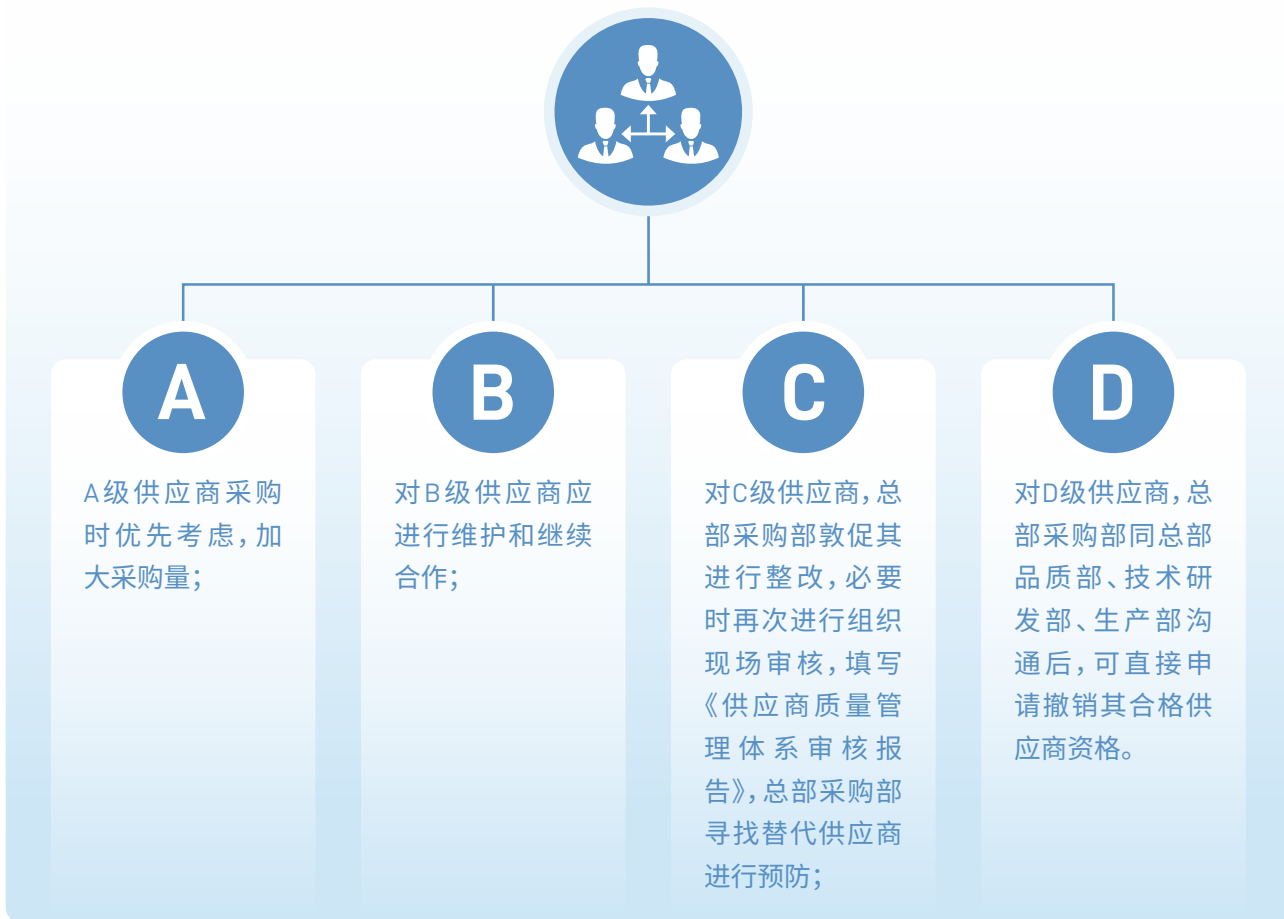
A

A级供应商采购时优先考虑，加大采购量；

B

对B级供应商应进行维护和继续合作；

C

对C级供应商，总部采购部敦促其进行整改，必要时再次进行组织现场审核，填写《供应商质量管理体系审核报告》，总部采购部寻找替代供应商进行预防；

D

对D级供应商，总部采购部同总部品质部、技术研发部、生产部沟通后，可直接申请撤销其合格供应商资格。